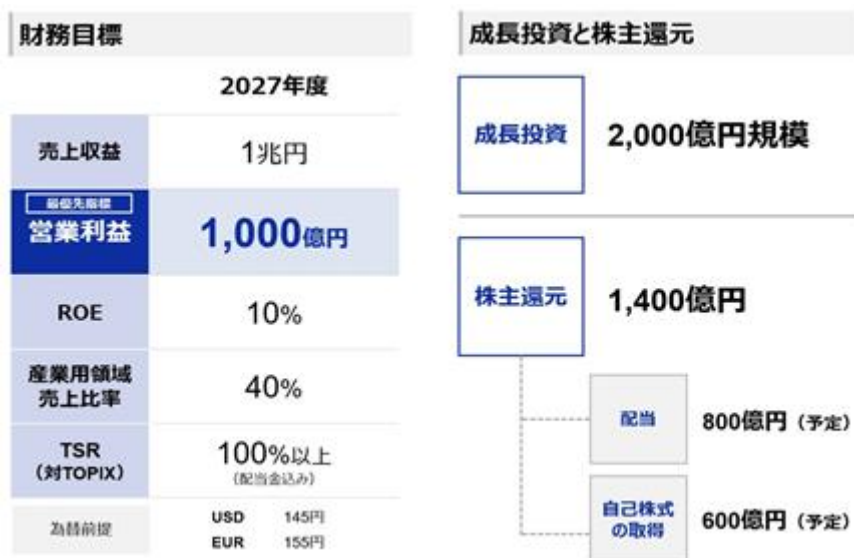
財務目標

| | 2027年度 |
|---|---|
| 売上収益 | 1兆円 |
| 最優先指標 営業利益 | 1,000億円 |
| ROE | 10% |
| 産業用領域売上比率 | 40% |
| TSR（対TOPIX） | 100%以上（配当金込み） |
| 為替前提 | USD 145円 EUR 155円 |

成長投資と株主還元

成長投資 2,000億円規模

株主還元 1,400億円

配当 800億円（予定）

自己株式の取得 600億円（予定）